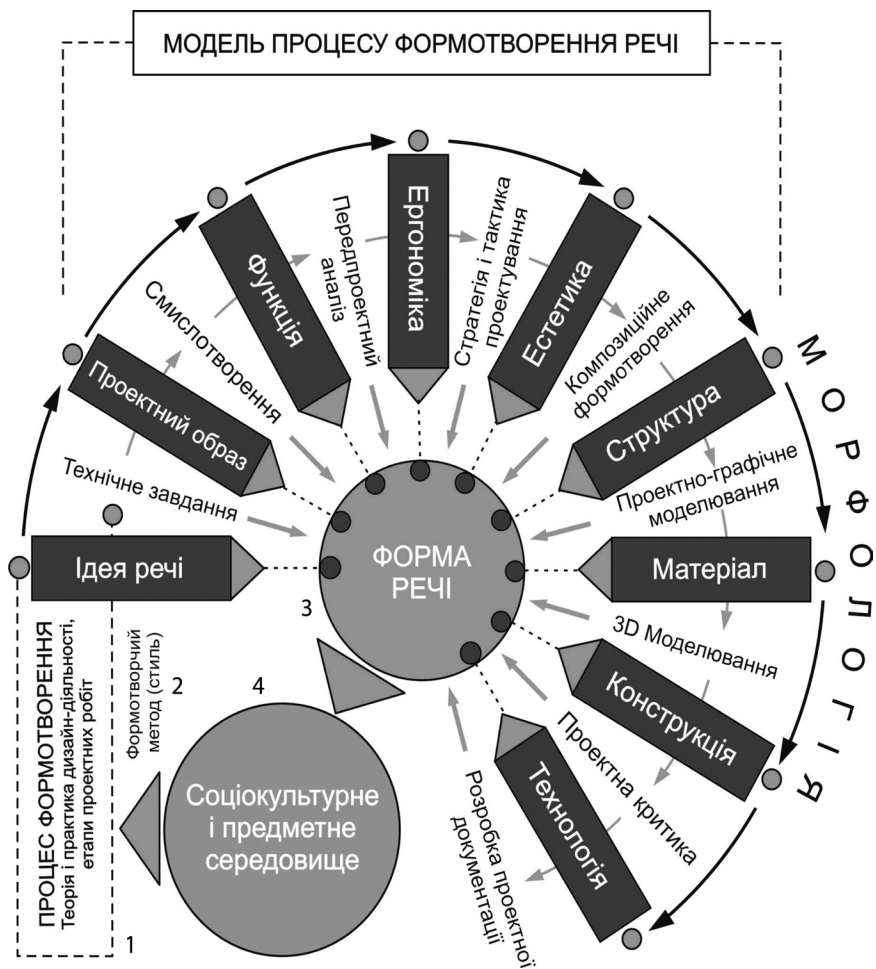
МОДЕЛЬ ПРОЦЕСУ ФОРМОТВОРЕННЯ РЕЧІ

Ідея речі
Технічне завдання
Проектний образ
Смислотворення
Функція
Передпроектний аналіз
Ергономіка
Стратегія і тактика проектування
Естетика
Композиційне формотворення
Структура
Проектно-графічне моделювання
Матеріал
3D Моделювання
Конструкція
Проектна критика
Технологія
Розробка проектної документації

МОРФОЛОГІЯ

ФОРМА РЕЧІ

3

4

2

Формотворчий метод (стиль)

Соціокультурне і предметне середовище

ПРОЦЕС ФОРМОТВОРЕННЯ
Теорія і практика дизайн-діяльності, етапи проектних робіт

1